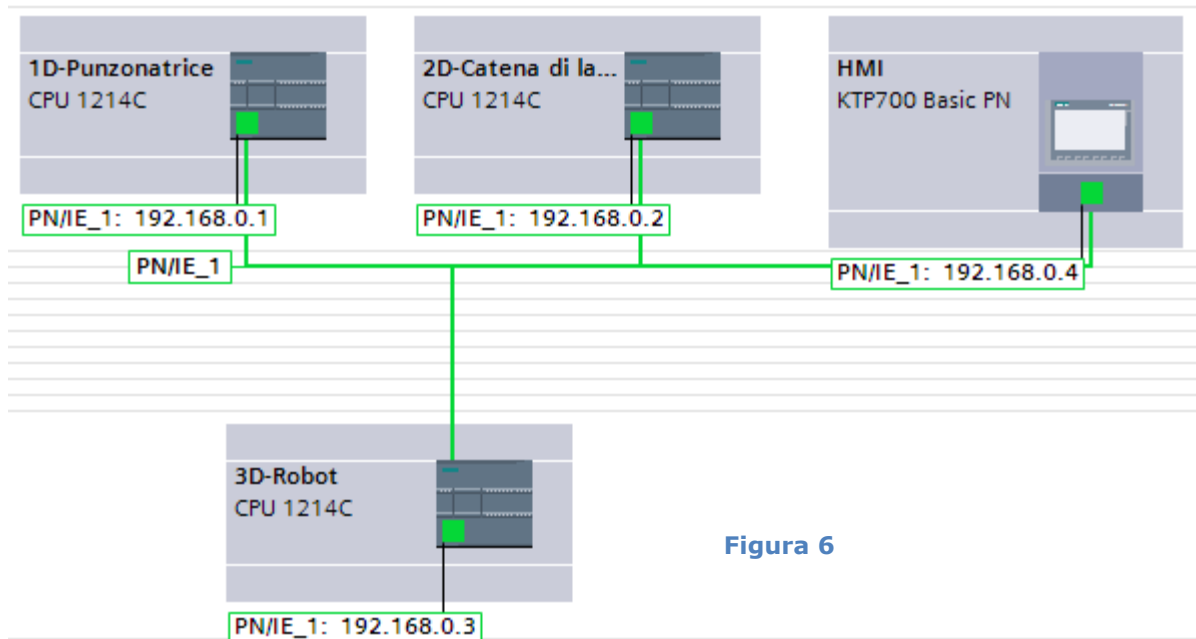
1D-Punzonatrice
CPU 1214C

PN/IE_1: 192.168.0.1

2D-Catena di la...
CPU 1214C

PN/IE_1: 192.168.0.2

HMI
KTP700 Basic PN

PN/IE_1

PN/IE_1: 192.168.0.4

3D-Robot
CPU 1214C

PN/IE_1: 192.168.0.3

Figura 6